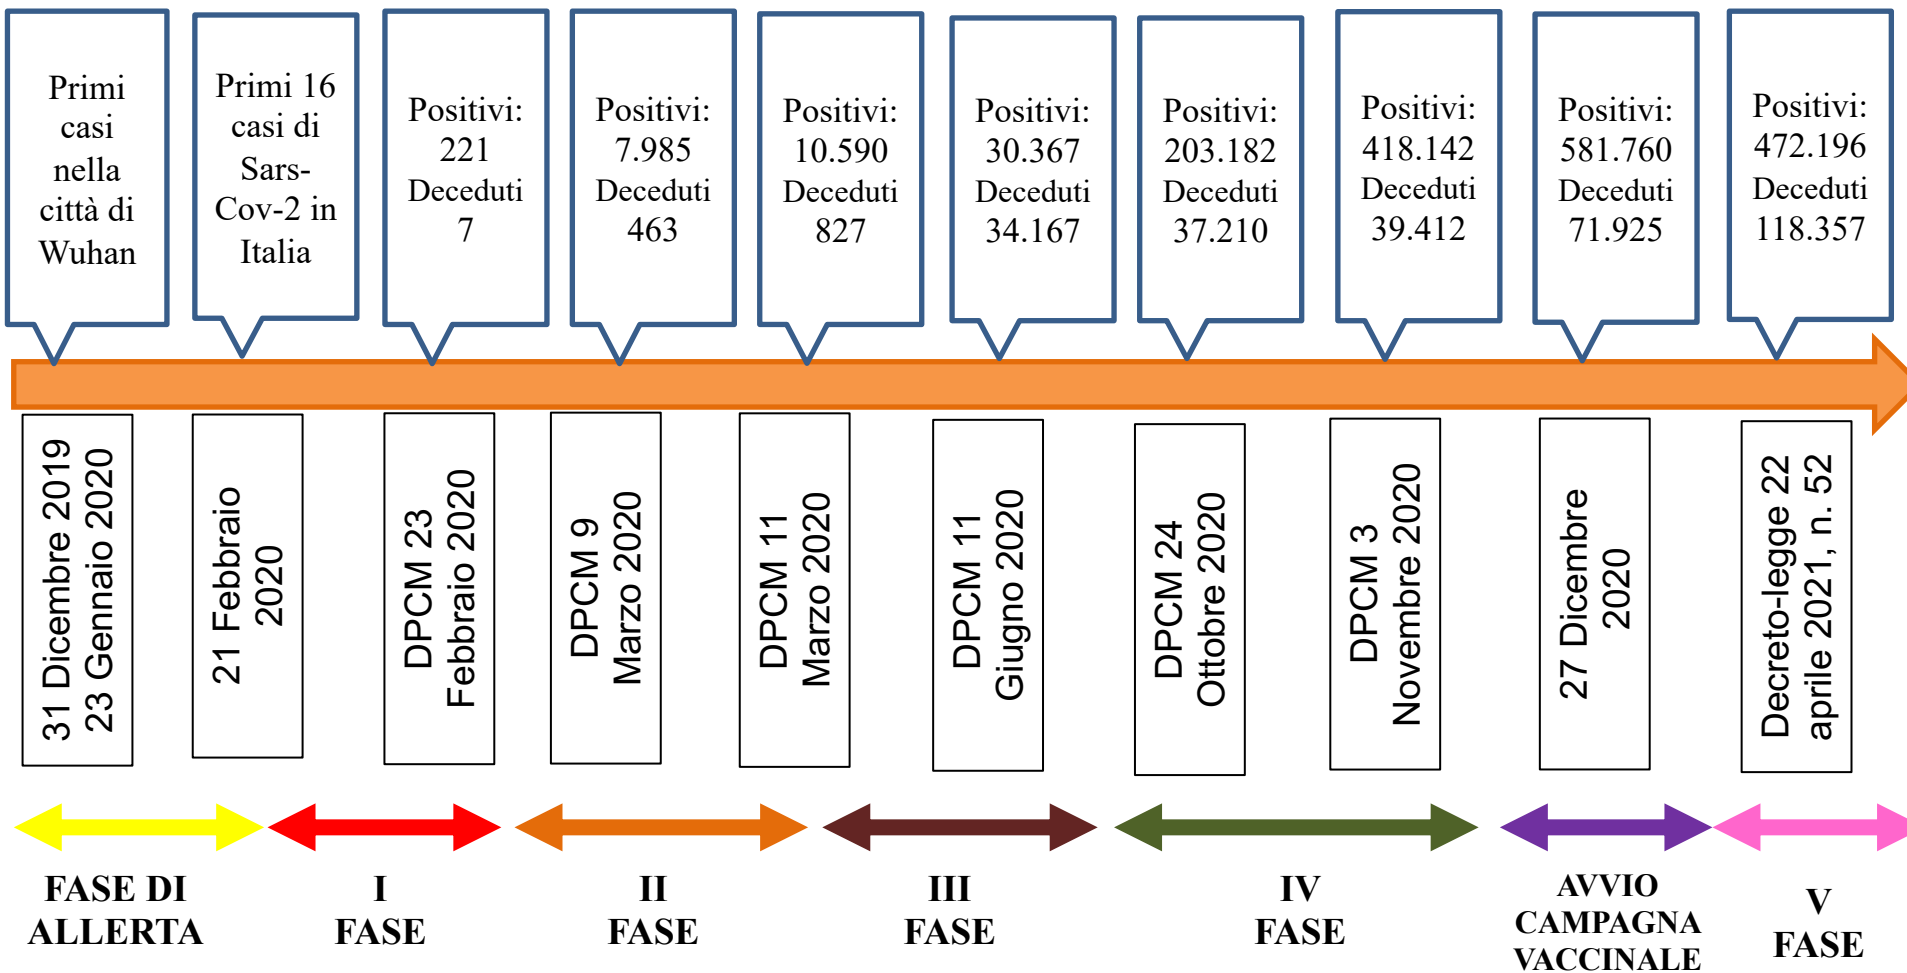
Primi casi nella città di Wuhan

Primi 16 casi di Sars-Cov-2 in Italia

Positivi: 221 Deceduti 7

Positivi: 7.985 Deceduti 463

Positivi: 10.590 Deceduti 827

Positivi: 30.367 Deceduti 34.167

Positivi: 203.182 Deceduti 37.210

Positivi: 418.142 Deceduti 39.412

Positivi: 581.760 Deceduti 71.925

Positivi: 472.196 Deceduti 118.357

31 Dicembre 2019
23 Gennaio 2020

21 Febbraio 2020

DPCM 23 Febbraio 2020

DPCM 9 Marzo 2020

DPCM 11 Marzo 2020

DPCM 11 Giugno 2020

DPCM 24 Ottobre 2020

DPCM 3 Novembre 2020

27 Dicembre 2020

Decreto-legge 22 aprile 2021, n. 52

FASE DI ALLERTA

I FASE

II FASE

III FASE

IV FASE

AVVIO CAMPAGNA VACCINALE

V FASE